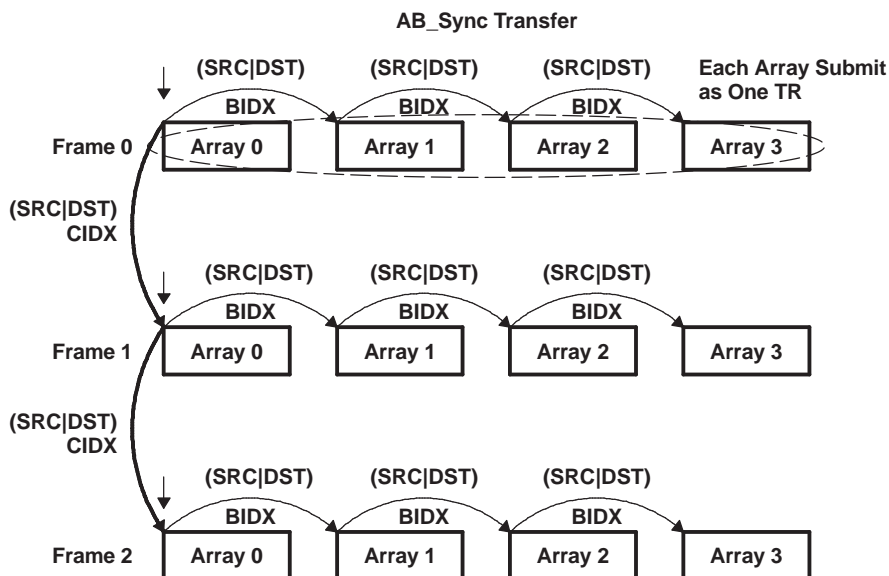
AB_Sync Transfer

(SRC|DST) BIDX
(SRC|DST) BIDX
(SRC|DST) BIDX
Each Array Submit as One TR

Frame 0
Array 0
Array 1
Array 2
Array 3

(SRC|DST) CIDX

(SRC|DST) BIDX
(SRC|DST) BIDX
(SRC|DST) BIDX

Frame 1
Array 0
Array 1
Array 2
Array 3

(SRC|DST) CIDX

(SRC|DST) BIDX
(SRC|DST) BIDX
(SRC|DST) BIDX

Frame 2
Array 0
Array 1
Array 2
Array 3